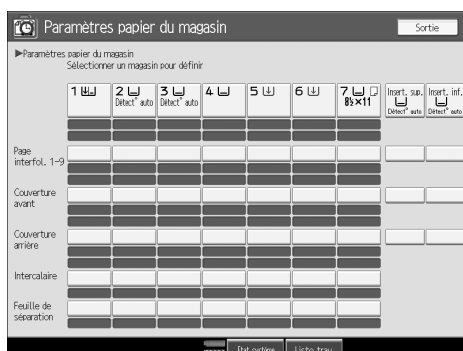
Paramètres papier du magasin

Sortie

►Paramètres papier du magasin
Sélectionner un magasin pour définir

| 1 | 2 Détect° auto | 3 Détect° auto | 4 | 5 | 6 | 7 8½×11 | Insert. sup. Détect° auto | Insert. inf. Détect° auto |
|---|---|---|---|---|---|---|---|---|

Page interfol. 1–9

Couverture avant

Couverture arrière

Intercalaire

Feuille de séparation

Etat système

Liste trav.